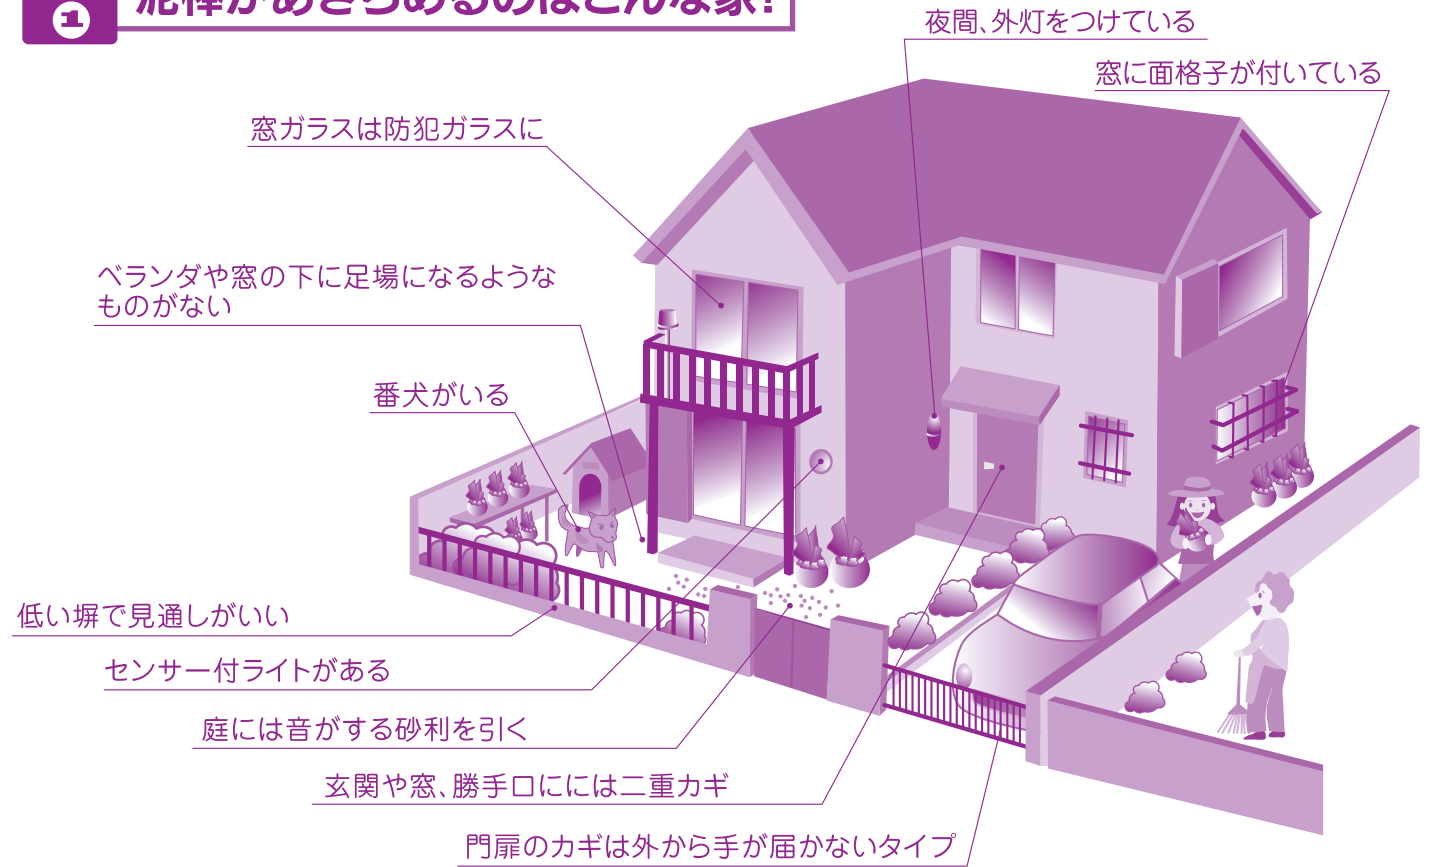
1 泥棒があきらめるのはこんな家!

夜間、外灯をつけている

窓に面格子が付いている

窓ガラスは防犯ガラスに

ベランダや窓の下に足場になるようなものがない

番犬がいる

低い塀で見通しがいい

センサー付ライトがある

庭には音がする砂利を引く

玄関や窓、勝手口にには二重カギ

門扉のカギは外から手が届かないタイプ